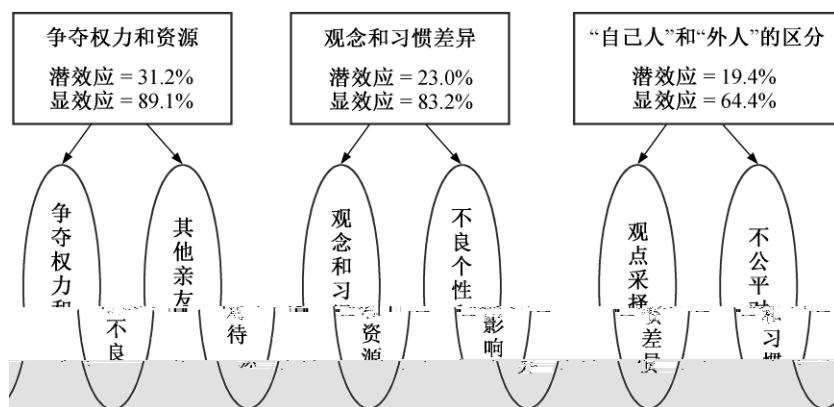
争夺权力和资源
潜效应 = 31.2%
显效应 = 89.1%

观念和习惯差异
潜效应 = 23.0%
显效应 = 83.2%

“自己人”和“外人”的区分
潜效应 = 19.4%
显效应 = 64.4%

争夺权力和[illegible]

其他亲友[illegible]

不良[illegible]

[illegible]待

观念和习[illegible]

不良个性

资源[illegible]

影响

观点采择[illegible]

不公平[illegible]

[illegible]差异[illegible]

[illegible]习惯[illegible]